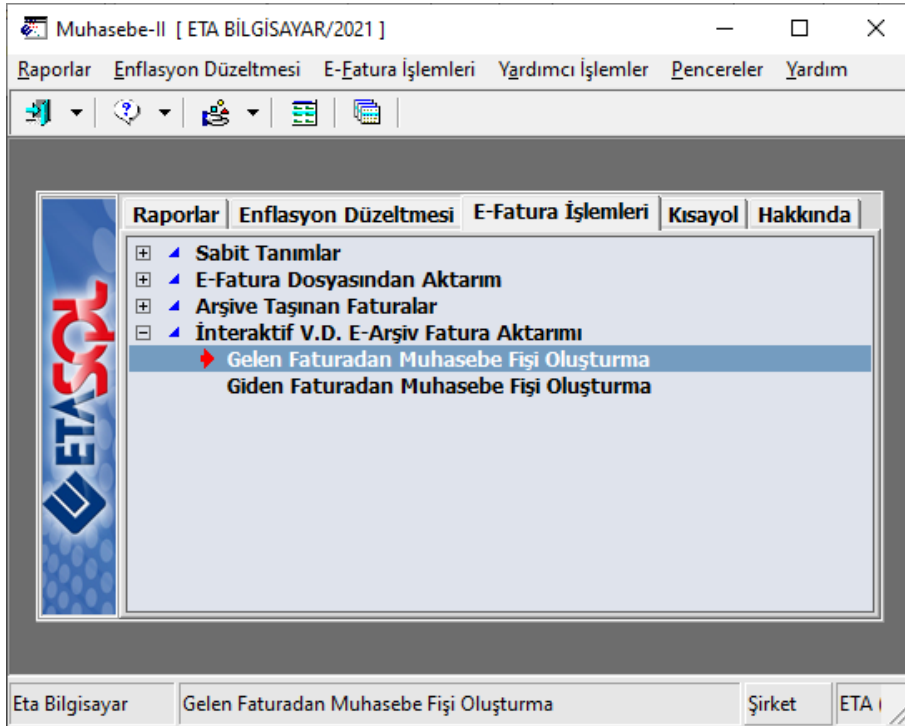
Muhasebe-II [ ETA BİLGİSAYAR/2021 ]

Raporlar Enflasyon Düzeltmesi E-Fatura İşlemleri Yardımcı İşlemler Pencereler Yardım

Raporlar | Enflasyon Düzeltmesi | E-Fatura İşlemleri | Kısayol | Hakkında

Sabit Tanımlar
E-Fatura Dosyasından Aktarım
Arşive Taşınan Faturalar
İnteraktif V.D. E-Arşiv Fatura Aktarımı
Gelen Faturadan Muhasebe Fişi Oluşturma
Giden Faturadan Muhasebe Fişi Oluşturma

ETASQL

Eta Bilgisayar | Gelen Faturadan Muhasebe Fişi Oluşturma | Şirket | ETA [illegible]